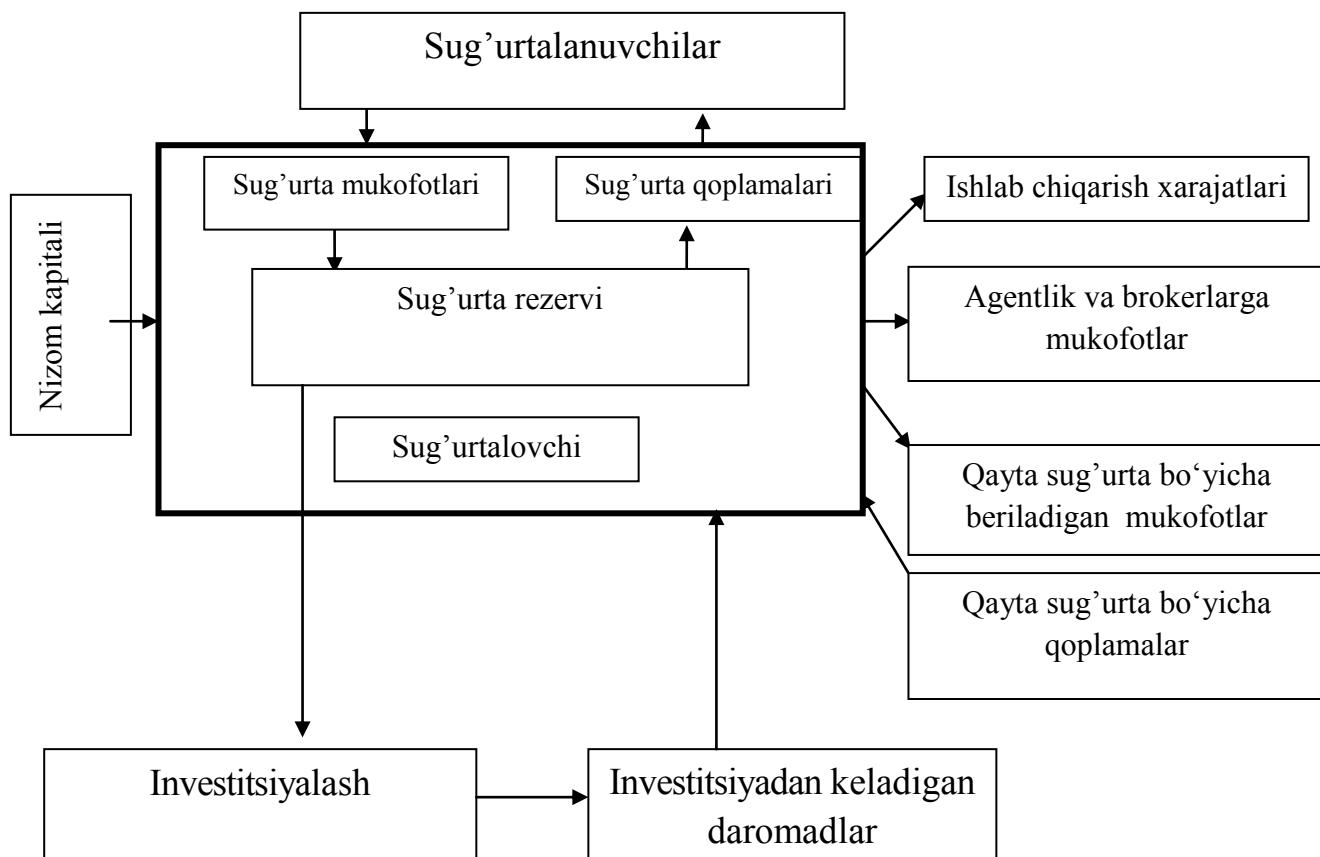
Sug’urtalanuvchilar

Nizom kapitali

Sug’urta mukofotlari

Sug’urta qoplamalari

Sug’urta rezervi

Sug’urtalovchi

Ishlab chiqarish xarajatlari

Agentlik va brokerlarga mukofotlar

Qayta sug’urta bo‘yicha beriladigan mukofotlar

Qayta sug’urta bo‘yicha qoplamalar

Investitsiyalash

Investitsiyadan keladigan daromadlar